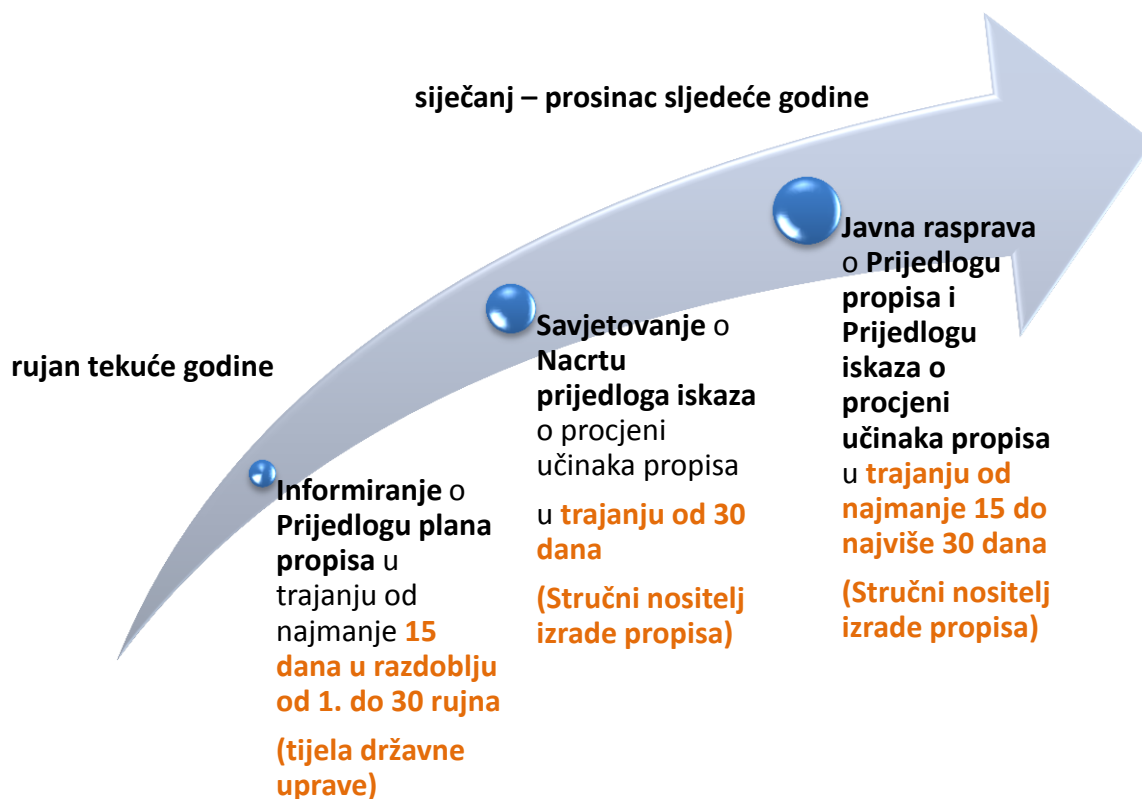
siječanj – prosinac sljedeće godine

rujan tekuće godine

Informiranje o Prijedlogu plana propisa u trajanju od najmanje 15 dana u razdoblju od 1. do 30 rujna

(tijela državne uprave)

Savjetovanje o Nacrtu prijedloga iskaza o procjeni učinaka propisa

u trajanju od 30 dana

(Stručni nositelj izrade propisa)

Javna rasprava o Prijedlogu propisa i Prijedlogu iskaza o procjeni učinaka propisa u trajanju od najmanje 15 do najviše 30 dana

(Stručni nositelj izrade propisa)